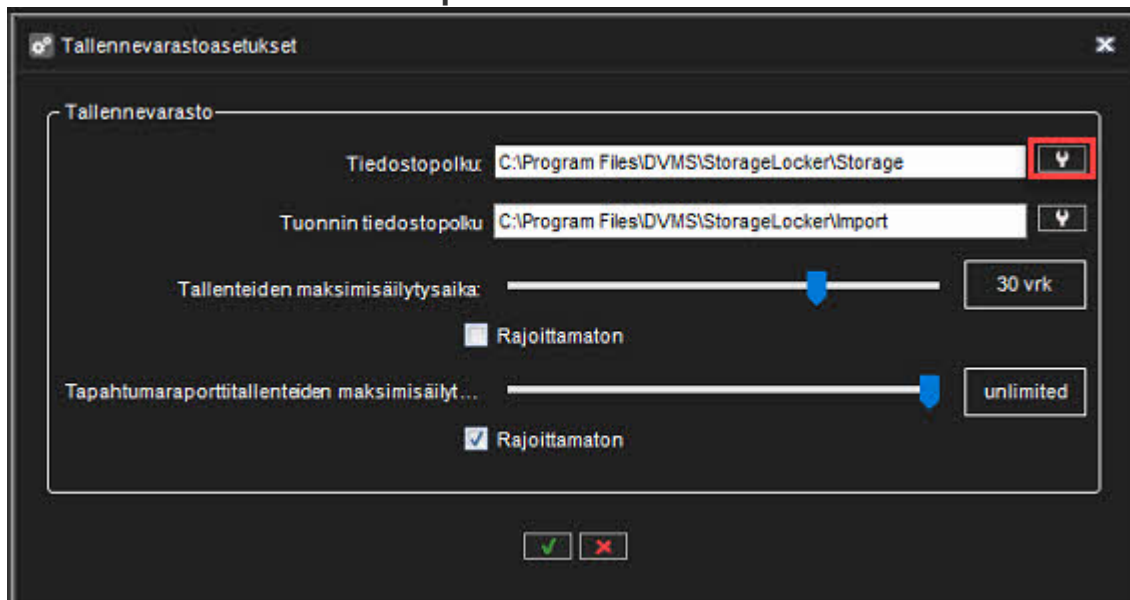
Tallennevarastoasetukset

Tallennevarasto

Tiedostopolku: C:\Program Files\DVMS\StorageLocker\Storage

Tuonnin tiedostopolku: C:\Program Files\DVMS\StorageLocker\Import

Tallenteiden maksimisäilytysaika: 30 vrk

Rajoittamaton

Tapahtumaraporttitallenteiden maksimisäilyt... unlimited

Rajoittamaton